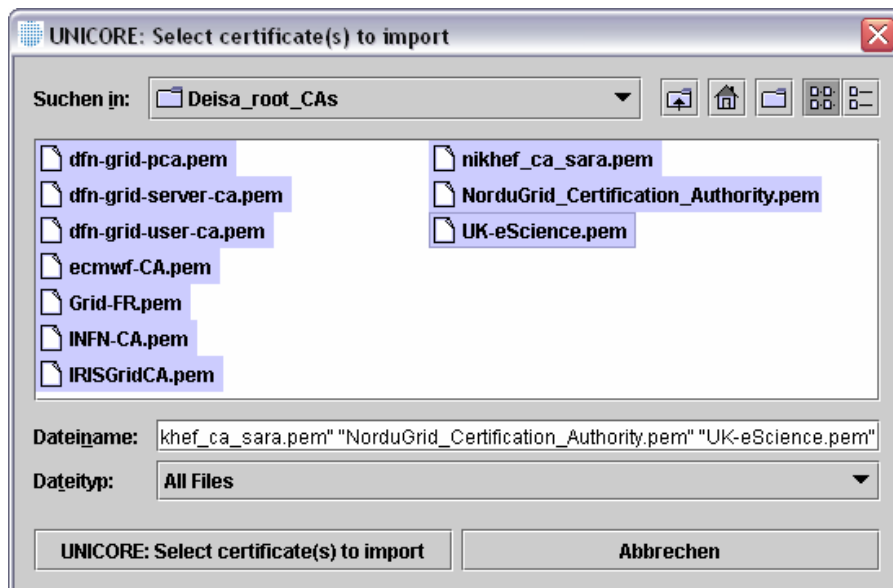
UNICORE: Select certificate(s) to import

Suchen in: Deisa_root_CAs

dfn-grid-pca.pem
dfn-grid-server-ca.pem
dfn-grid-user-ca.pem
ecmwf-CA.pem
Grid-FR.pem
INFN-CA.pem
IRISGridCA.pem
nikhef_ca_sara.pem
NorduGrid_Certification_Authority.pem
UK-eScience.pem

Dateiname: khef_ca_sara.pem" "NorduGrid_Certification_Authority.pem" "UK-eScience.pem"

Dateityp: All Files

UNICORE: Select certificate(s) to import

Abbrechen